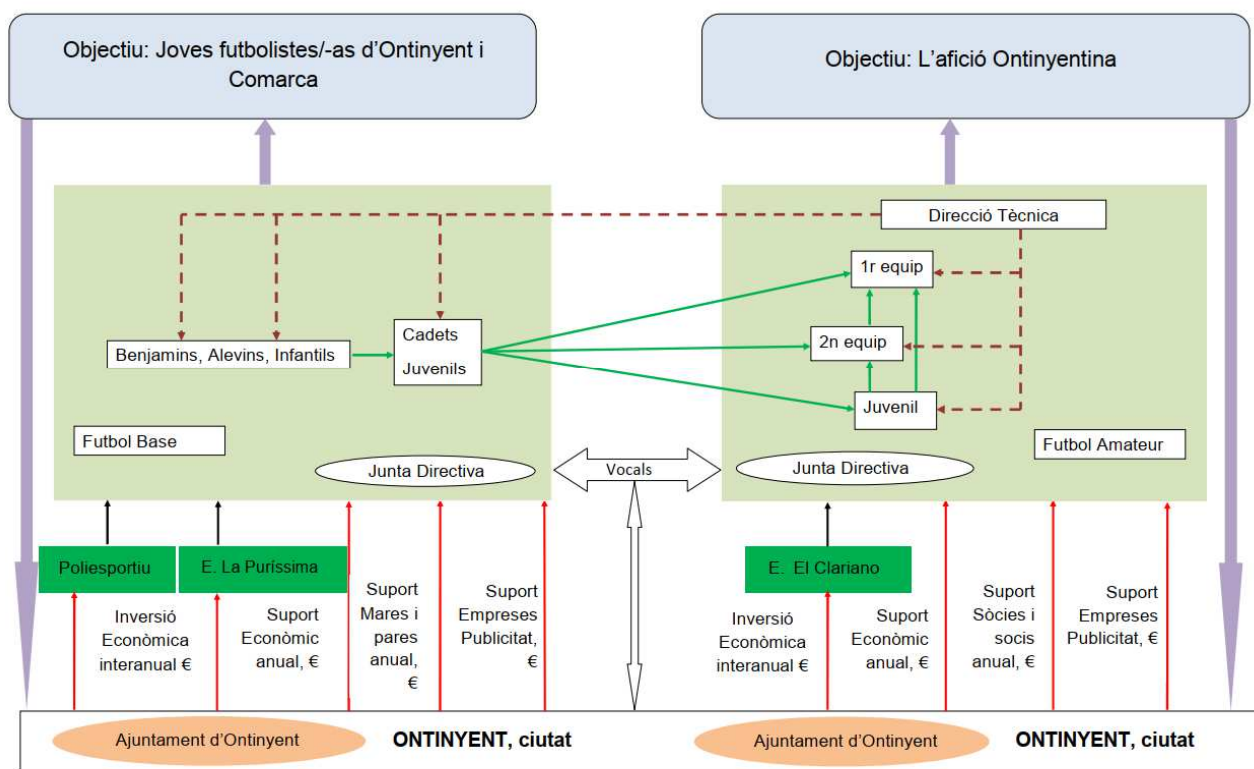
Objectiu: Joves futbolistes/-as d'Ontinyent i Comarca

Objectiu: L'afició Ontinyentina

Direcció Tècnica

1r equip

Cadets

Juvenils

2n equip

Benjamins, Alevins, Infantils

Juvenil

Futbol Base

Futbol Amateur

Junta Directiva

Vocals

Junta Directiva

Poliesportiu

E. La Puríssima

E. El Clariano

Inversió Econòmica interanual €

Suport Econòmic anual, €

Suport Mares i pares anual, €

Suport Empreses Publicitat, €

Inversió Econòmica interanual €

Suport Econòmic anual, €

Suport Sòcies i socis anual, €

Suport Empreses Publicitat, €

Ajuntament d'Ontinyent

ONTINYENT, ciutat

Ajuntament d'Ontinyent

ONTINYENT, ciutat